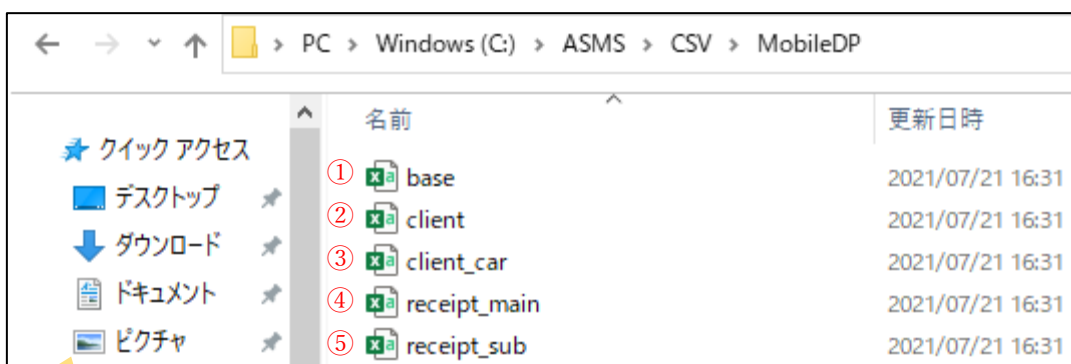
PC > Windows (C:) > ASMS > CSV > MobileDP

クイック アクセス
デスクトップ
ダウンロード
ドキュメント
ピクチャ

| 名前 | 更新日時 |
|---|---|
| ① base | 2021/07/21 16:31 |
| ② client | 2021/07/21 16:31 |
| ③ client_car | 2021/07/21 16:31 |
| ④ receipt_main | 2021/07/21 16:31 |
| ⑤ receipt_sub | 2021/07/21 16:31 |